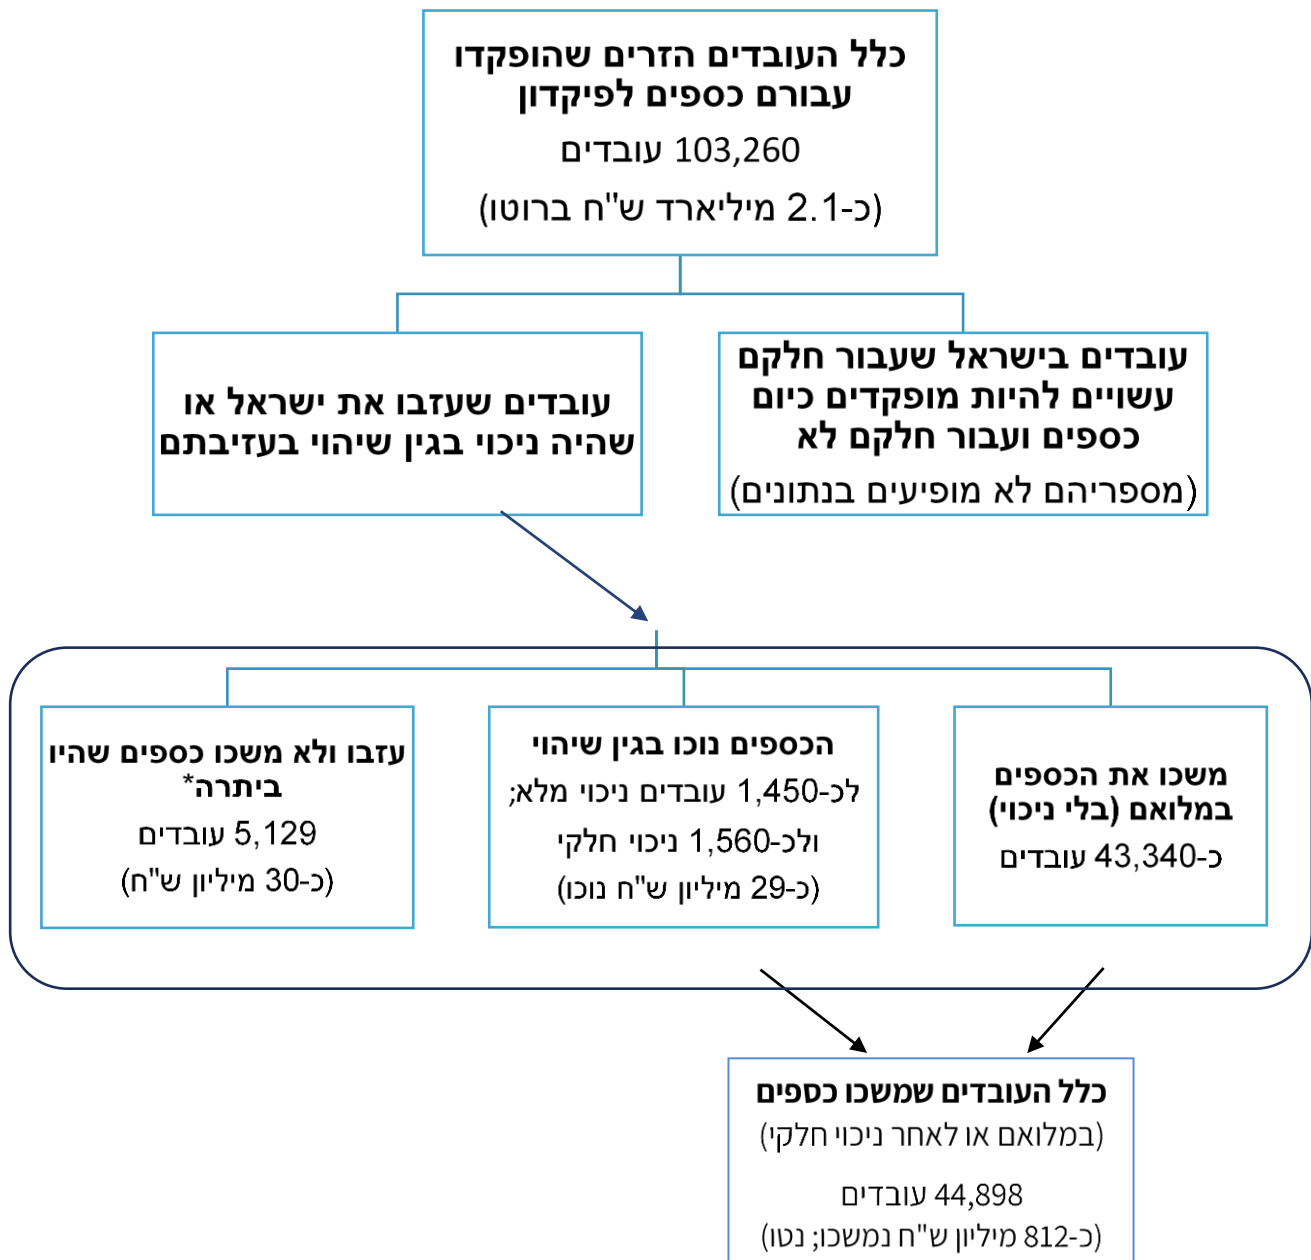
כלל העובדים הזרים שהופקדו עבורם כספים לפיקדון

103,260 עובדים

(כ-2.1 מיליארד ש"ח ברוטו)

עובדים בישראל שעבור חלקם עשויים להיות מופקדים כיום כספים ועבור חלקם לא

(מספריהם לא מופיעים בנתונים)

עובדים שעזבו את ישראל או שהיה ניכוי בגין שיהוי בעזיבתם

משכו את הכספים במלואם (בלי ניכוי)

כ-43,340 עובדים

הכספים נוכו בגין שיהוי

לכ-1,450 עובדים ניכוי מלא;

ולכ-1,560 ניכוי חלקי

(כ-29 מיליון ש"ח נוכו)

עזבו ולא משכו כספים שהיו ביתרה*

5,129 עובדים

(כ-30 מיליון ש"ח)

כלל העובדים שמשכו כספים

(במלואם או לאחר ניכוי חלקי)

44,898 עובדים

(כ-812 מיליון ש"ח נמשכו; נטו)